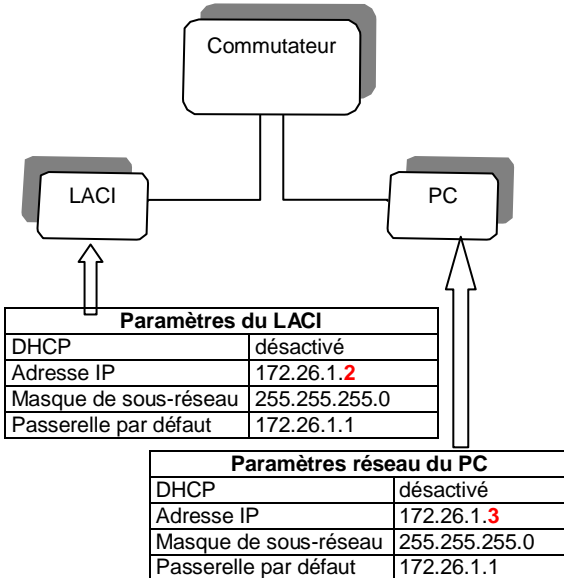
Commutateur

LACI

PC

| Paramètres du LACI | |
|---|---|
| DHCP | désactivé |
| Adresse IP | 172.26.1.2 |
| Masque de sous-réseau | 255.255.255.0 |
| Passerelle par défaut | 172.26.1.1 |

| Paramètres réseau du PC | |
|---|---|
| DHCP | désactivé |
| Adresse IP | 172.26.1.3 |
| Masque de sous-réseau | 255.255.255.0 |
| Passerelle par défaut | 172.26.1.1 |